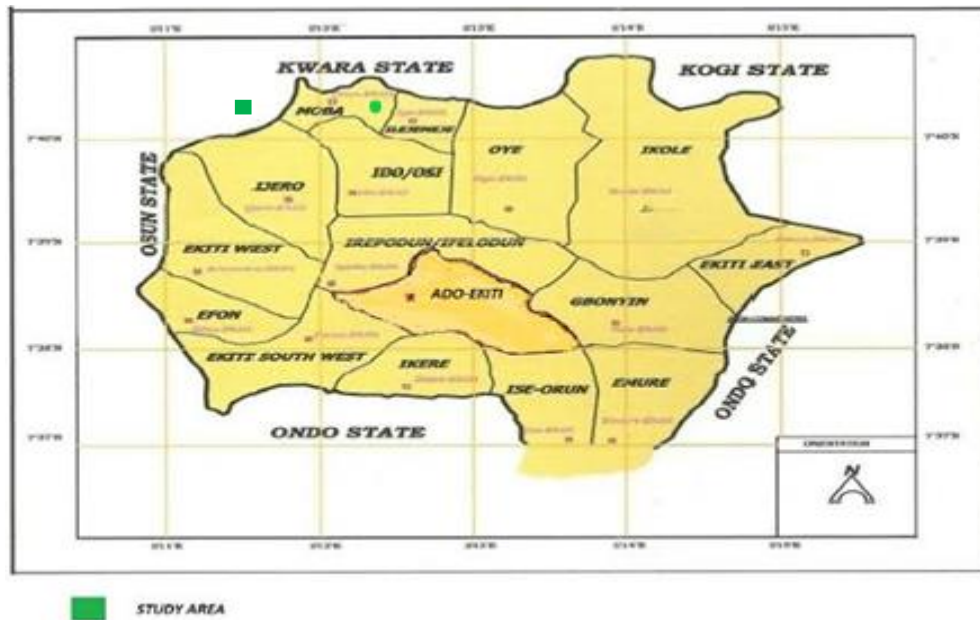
KWARA STATE
KOGI STATE
MOBA
ILEJEMEJE
IDO/OSI
OYE
IKOLE
OSUN STATE
IJERO
EKITI WEST
IREPODUN/IFELODUN
EKITI EAST
ADO-EKITI
GBONYIN
EFON
EKITI SOUTH WEST
IKERE
ISE-ORUN
EMURE
ONDO STATE
ONDO STATE
N
STUDY AREA